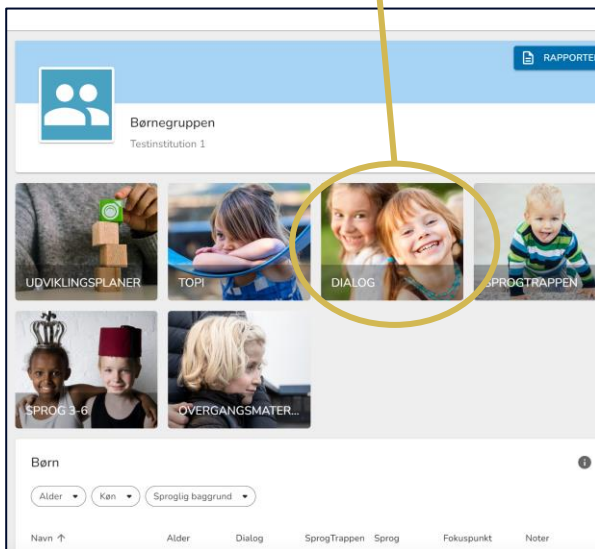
RAPPORTE

Børnegruppen

Testinstitution 1

UDVIKLINGSPLANER

TOPI

DIALOG

SPROGTRAPPEN

SPROG 3-6

OVERGANGSMATER...

Børn

Alder

Køn

Sproglig baggrund

| Navn ↑ | Alder | Dialog | SprogTrappen | Sprog | Fokuspunkt | Noter |
|---|---|---|---|---|---|---|